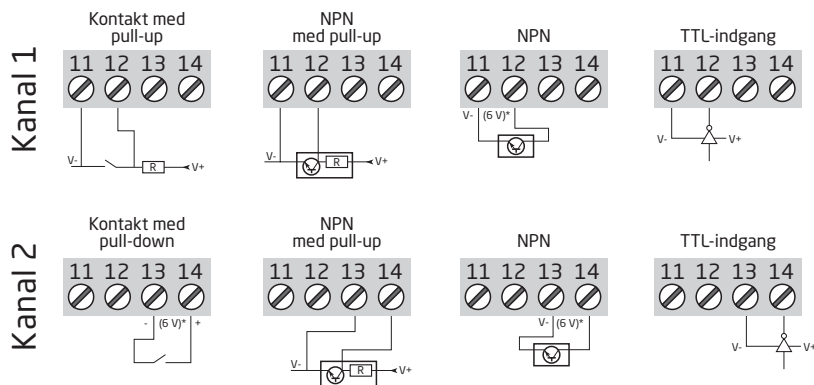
Kanal 1

Kontakt med pull-up

11 12 13 14

V-

R

V+

NPN med pull-up

11 12 13 14

V-

R

V+

NPN

11 12 13 14

V- (6 V)*

TTL-indgang

11 12 13 14

V-

V+

Kanal 2

Kontakt med pull-down

11 12 13 14

- (6 V)* +

NPN med pull-up

11 12 13 14

V-

R

V+

NPN

11 12 13 14

V- (6 V)*

TTL-indgang

11 12 13 14

V-

V+